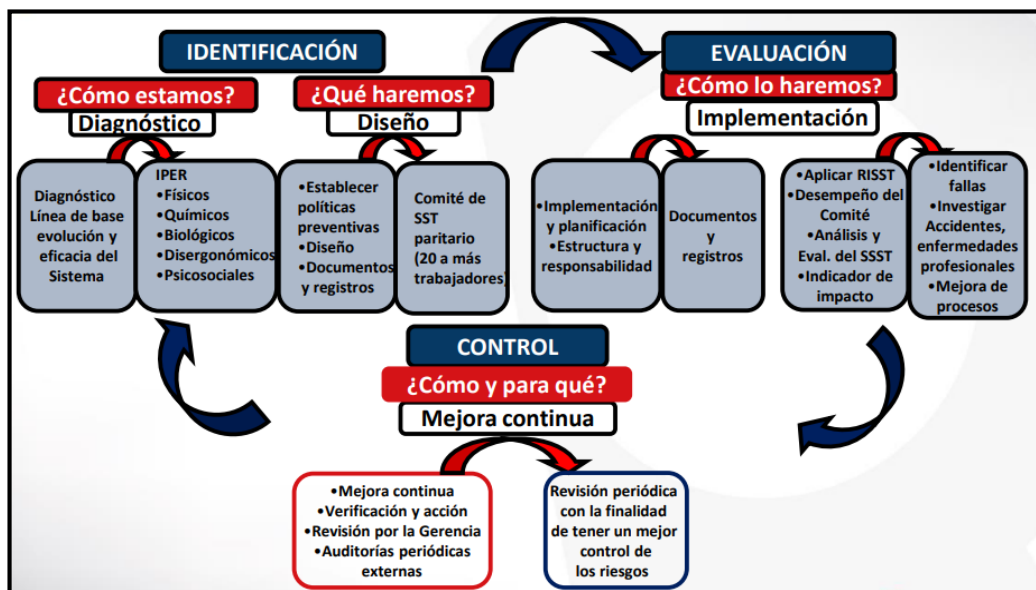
IDENTIFICACIÓN

¿Cómo estamos?

Diagnóstico

¿Qué haremos?

Diseño

Diagnóstico Línea de base evolución y eficacia del Sistema

IPER
•Físicos
•Químicos
•Biológicos
•Disergonómicos
•Psicosociales

•Establecer políticas preventivas
•Diseño
•Documentos y registros

Comité de SST paritario (20 a más trabajadores)

EVALUACIÓN

¿Cómo lo haremos?

Implementación

•Implementación y planificación
•Estructura y responsabilidad

Documentos y registros

•Aplicar RISST
•Desempeño del Comité
•Análisis y Eval. del SSST
•Indicador de impacto

•Identificar fallas
•Investigar Accidentes, enfermedades profesionales
•Mejora de procesos

CONTROL

¿Cómo y para qué?

Mejora continua

•Mejora continua
•Verificación y acción
•Revisión por la Gerencia
•Auditorías periódicas externas

Revisión periódica con la finalidad de tener un mejor control de los riesgos